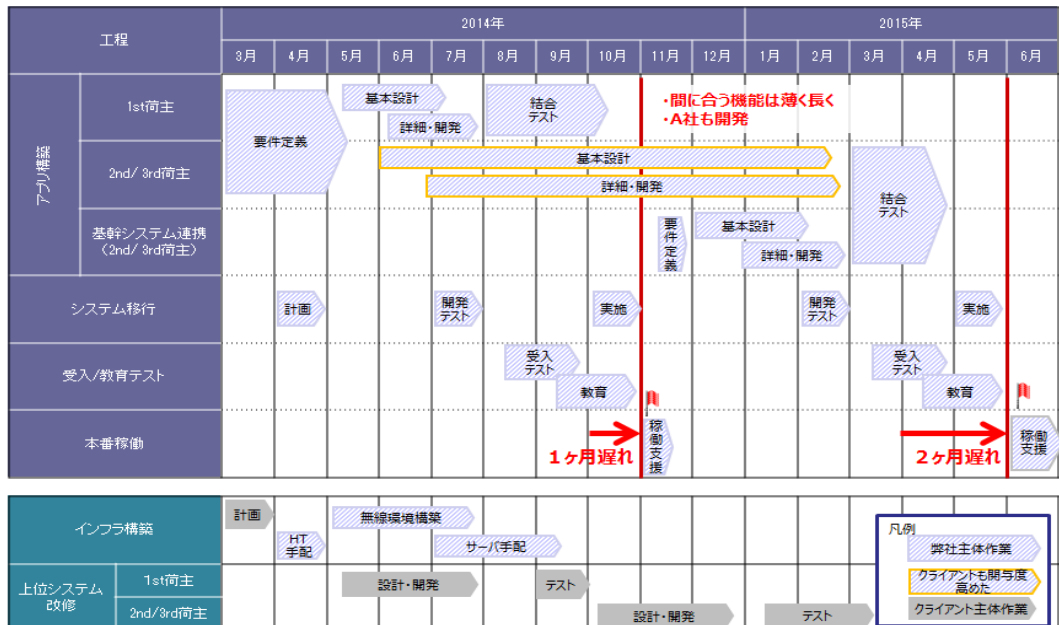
| 工程 | | 2014年 | | | | | | | | | | 2015年 | | | | |
|---|---|---|---|---|---|---|---|---|---|---|---|---|---|---|---|---|
| | | 3月 | 4月 | 5月 | 6月 | 7月 | 8月 | 9月 | 10月 | 11月 | 12月 | 1月 | 2月 | 3月 | 4月 | 5月 | 6月 |

アプリ構築

1st荷主
要件定義
基本設計
詳細・開発
結合テスト
・間に合う機能は薄く長く
・A社も開発

2nd/ 3rd荷主
基本設計
詳細・開発
結合テスト

基幹システム連携（2nd/ 3rd荷主）
要件定義
基本設計
詳細・開発

システム移行
計画
開発テスト
実施
開発テスト
実施

受入/教育テスト
受入テスト
教育
受入テスト
教育

本番稼働
稼働支援
1ヶ月遅れ
2ヶ月遅れ
稼働支援

インフラ構築
計画
HT手配
無線環境構築
サーバ手配

上位システム改修
1st荷主
設計・開発
テスト
2nd/3rd荷主
設計・開発
テスト

凡例
弊社主体作業
クライアントも関与度高めた
クライアント主体作業